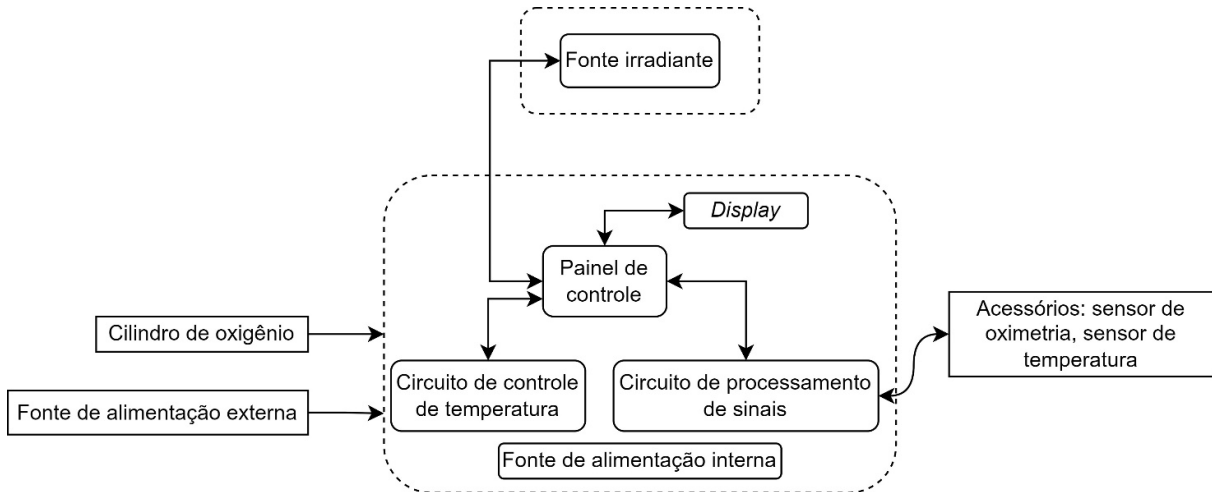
Fonte irradiante

Display

Painel de controle

Cilindro de oxigênio

Acessórios: sensor de oximetria, sensor de temperatura

Circuito de controle de temperatura

Circuito de processamento de sinais

Fonte de alimentação externa

Fonte de alimentação interna